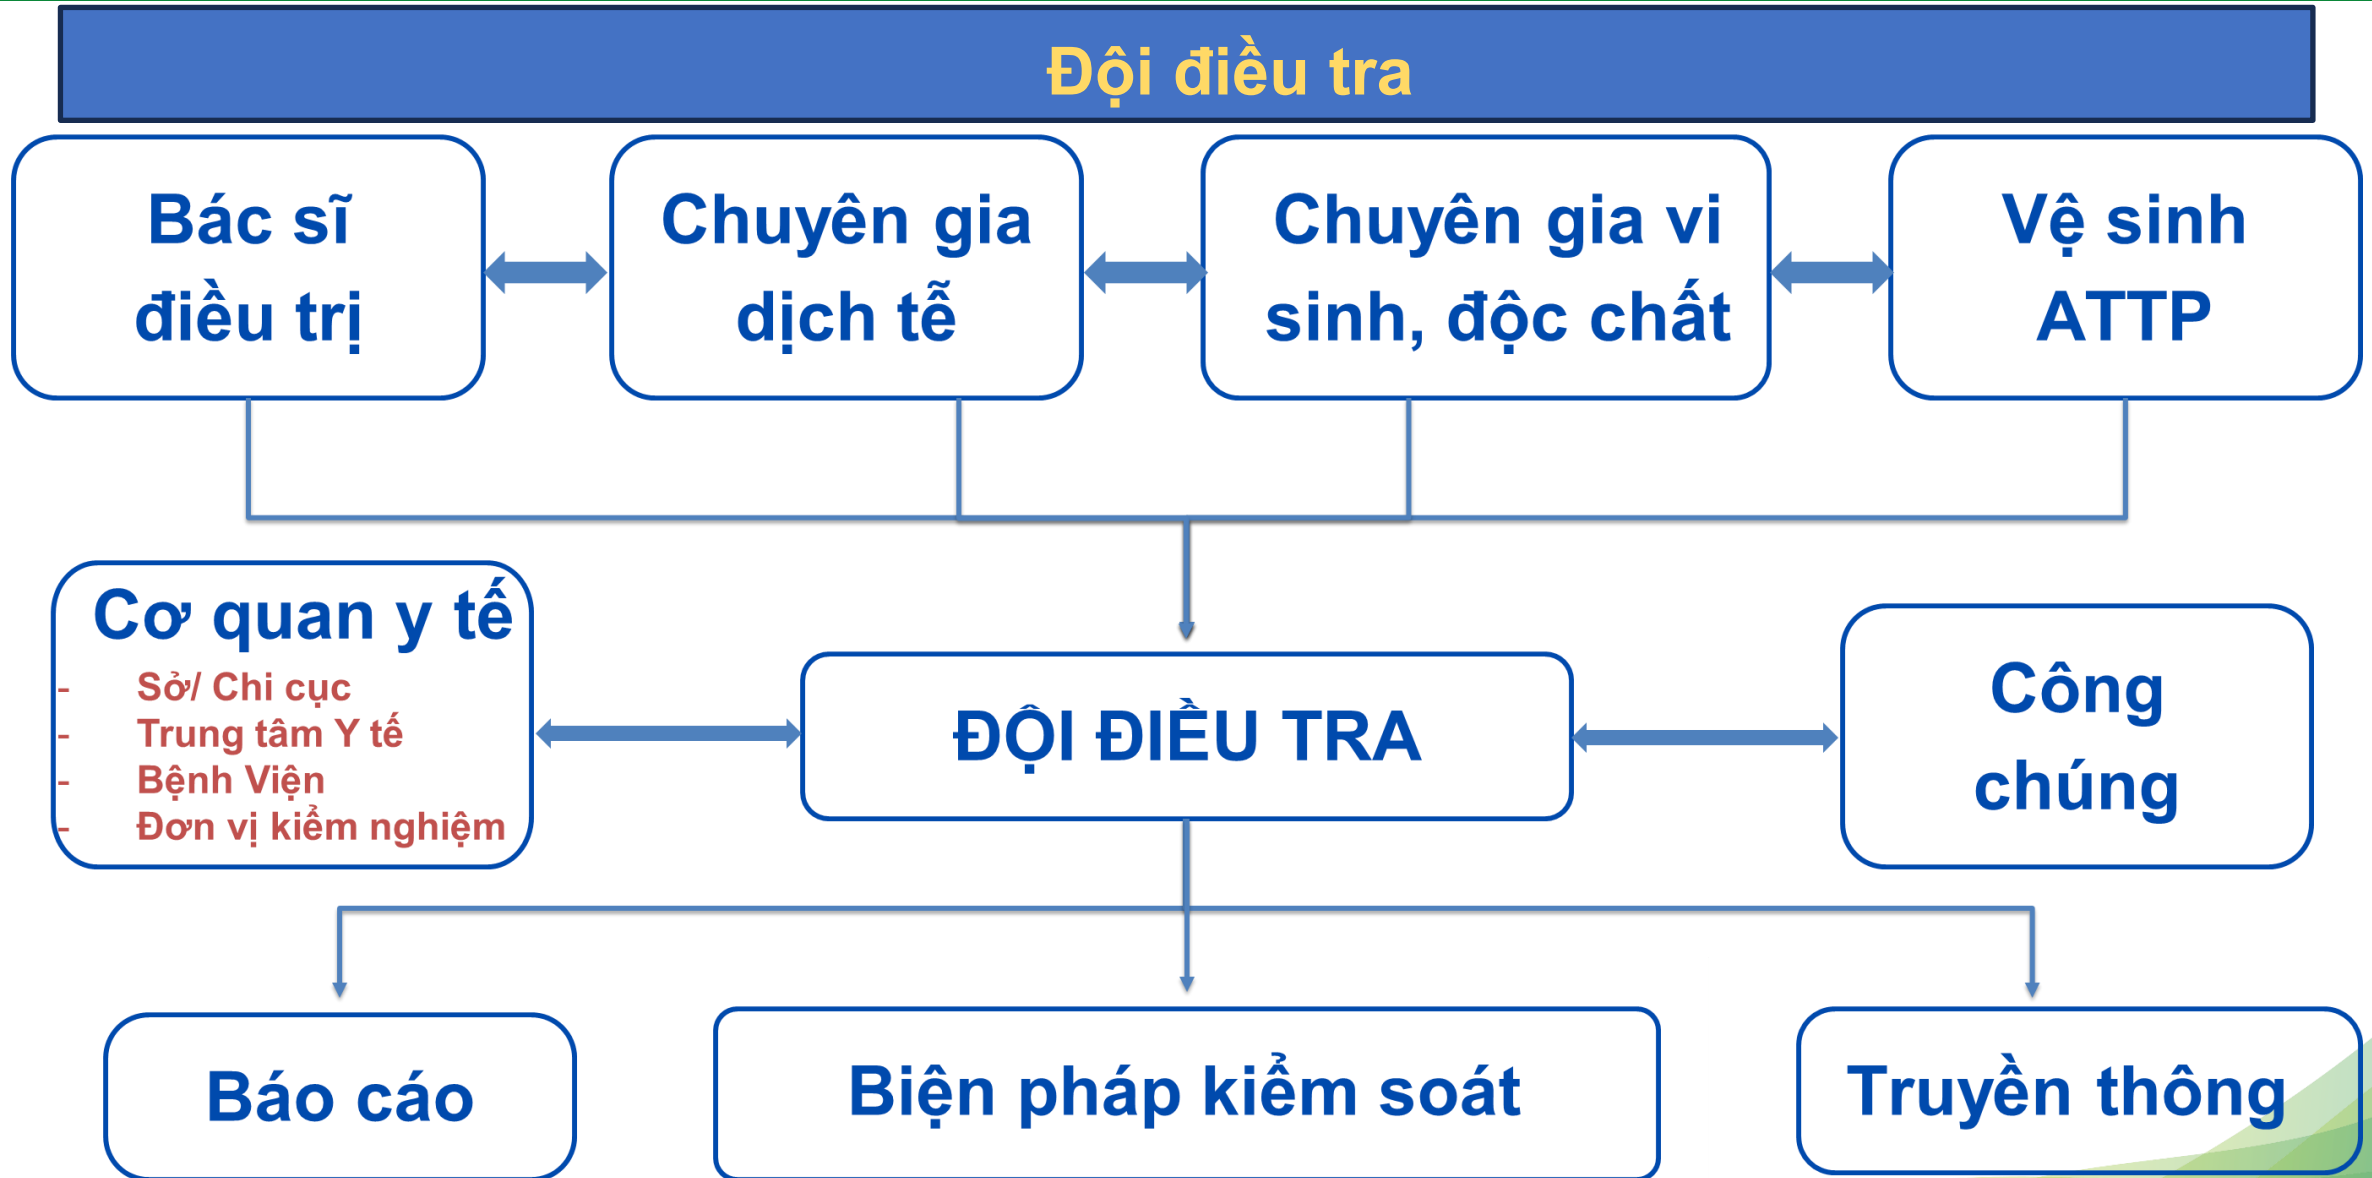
Đội điều tra

Bác sĩ điều trị

Chuyên gia dịch tễ

Chuyên gia vi sinh, độc chất

Vệ sinh ATTP

Cơ quan y tế
- Sở/ Chi cục
- Trung tâm Y tế
- Bệnh Viện
- Đơn vị kiểm nghiệm

ĐỘI ĐIỀU TRA

Công chúng

Báo cáo

Biện pháp kiểm soát

Truyền thông